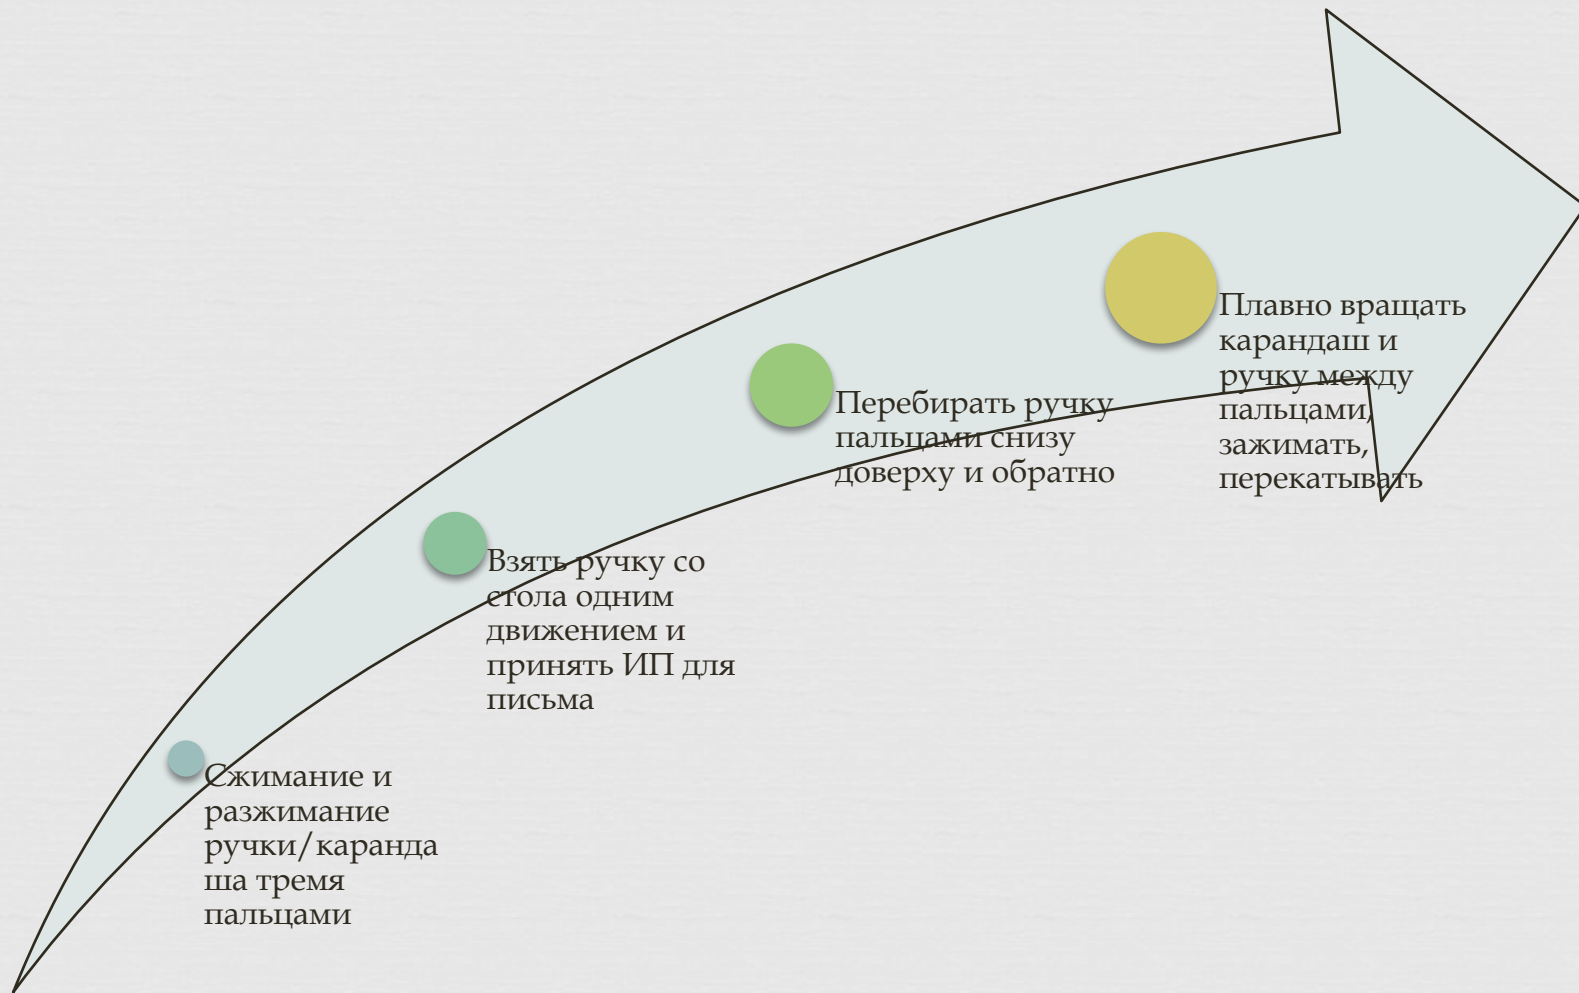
Сжимание и разжимание ручки/карандаша тремя пальцами

Взять ручку со стола одним движением и принять ИП для письма

Перебирать ручку пальцами снизу доверху и обратно

Плавно вращать карандаш и ручку между пальцами, зажимать, перекатывать